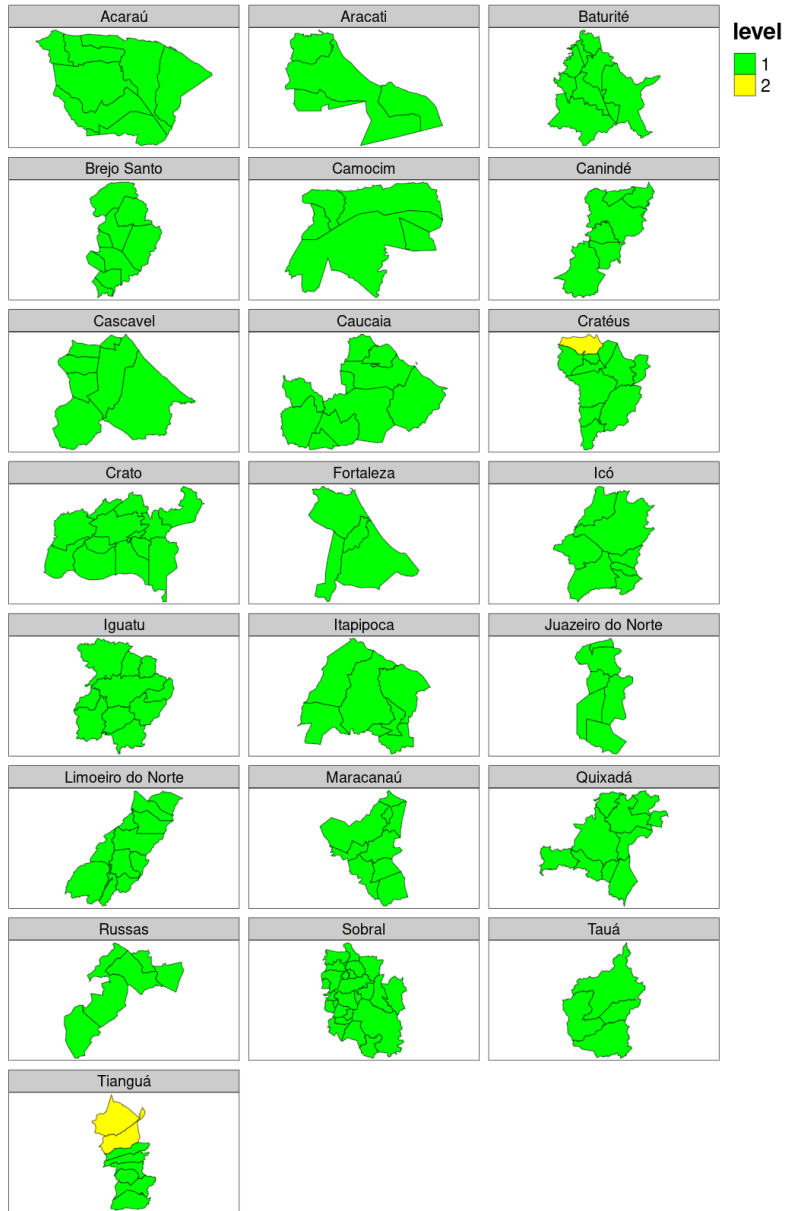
Acaraú
Aracati
Baturité
level
1
2
Brejo Santo
Camocim
Canindé
Cascavel
Caucaia
Cratéus
Crato
Fortaleza
Icó
Iguatu
Itapipoca
Juazeiro do Norte
Limoeiro do Norte
Maracanaú
Quixadá
Russas
Sobral
Tauá
Tianguá